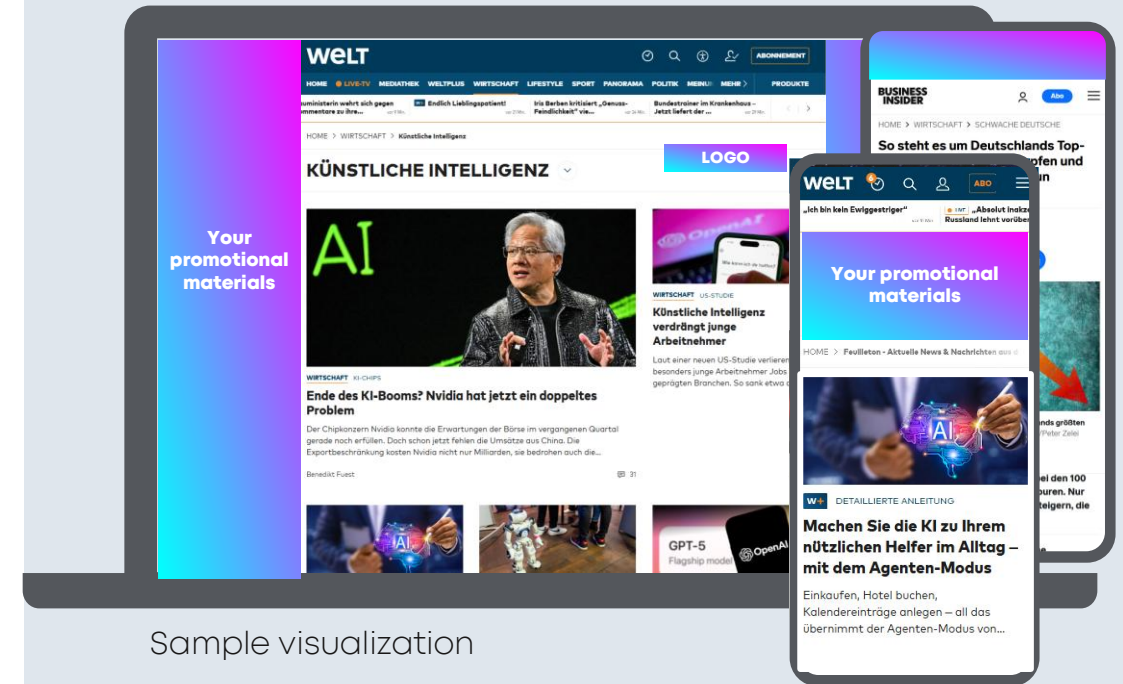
Your promotional materials

WELT

ABONNEMENT

HOME LIVE-TV MEDIATHEK WELTPLUS WIRTSCHAFT LIFESTYLE SPORT PANORAMA POLITIK MEINUNG MEHR PRODUKTE

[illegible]ministerin wehrt sich gegen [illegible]mmentare zu ihre...

Endlich Lieblingspatient!

Iris Berben kritisiert „Genuss-Feindlichkeit" vie...

Bundestrainer im Krankenhaus – Jetzt liefert der ...

HOME > WIRTSCHAFT > Künstliche Intelligenz

KÜNSTLICHE INTELLIGENZ

LOGO

AI

WIRTSCHAFT KI-CHIPS

Ende des KI-Booms? Nvidia hat jetzt ein doppeltes Problem

Der Chipkonzern Nvidia konnte die Erwartungen der Börse im vergangenen Quartal gerade noch erfüllen. Doch schon jetzt fehlen die Umsätze aus China. Die Exportbeschränkung kosten Nvidia nicht nur Milliarden, sie bedrohen auch die...

Benedikt Fuest

31

WIRTSCHAFT US-STUDIE

Künstliche Intelligenz verdrängt junge Arbeitnehmer

Laut einer neuen US-Studie verlieren besonders junge Arbeitnehmer Jobs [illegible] geprägten Branchen. So sank etwa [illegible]

GPT-5 Flagship model

OpenAI

BUSINESS INSIDER

Abo

HOME > WIRTSCHAFT > SCHWACHE DEUTSCHE

So steht es um Deutschlands Top-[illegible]

WELT

ABO

„Ich bin kein Ewiggestriger"

„Absolut inakz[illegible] Russland lehnt vorüber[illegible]

Your promotional materials

HOME > Feuilleton - Aktuelle News & Nachrichten aus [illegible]

W+ DETAILLIERTE ANLEITUNG

Machen Sie die KI zu Ihrem nützlichen Helfer im Alltag – mit dem Agenten-Modus

Einkaufen, Hotel buchen, Kalendereinträge anlegen – all das übernimmt der Agenten-Modus von...

Sample visualization